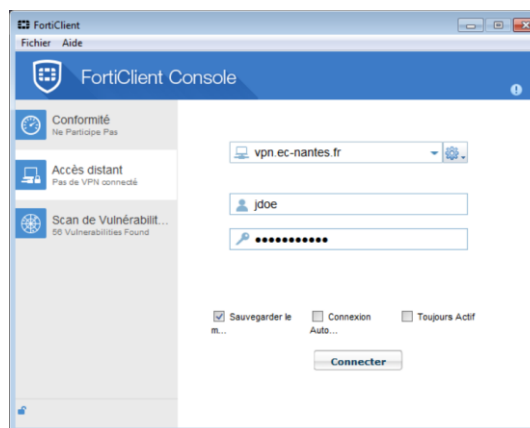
FortiClient
Fichier Aide
FortiClient Console
Conformité
Ne Participe Pas
Accès distant
Pas de VPN connecté
Scan de Vulnérabilit...
56 Vulnerabilities Found
vpn.ec-nantes.fr
jdoe
●●●●●●●●●●●
Sauvegarder le m...
Connexion Auto...
Toujours Actif
Connecter